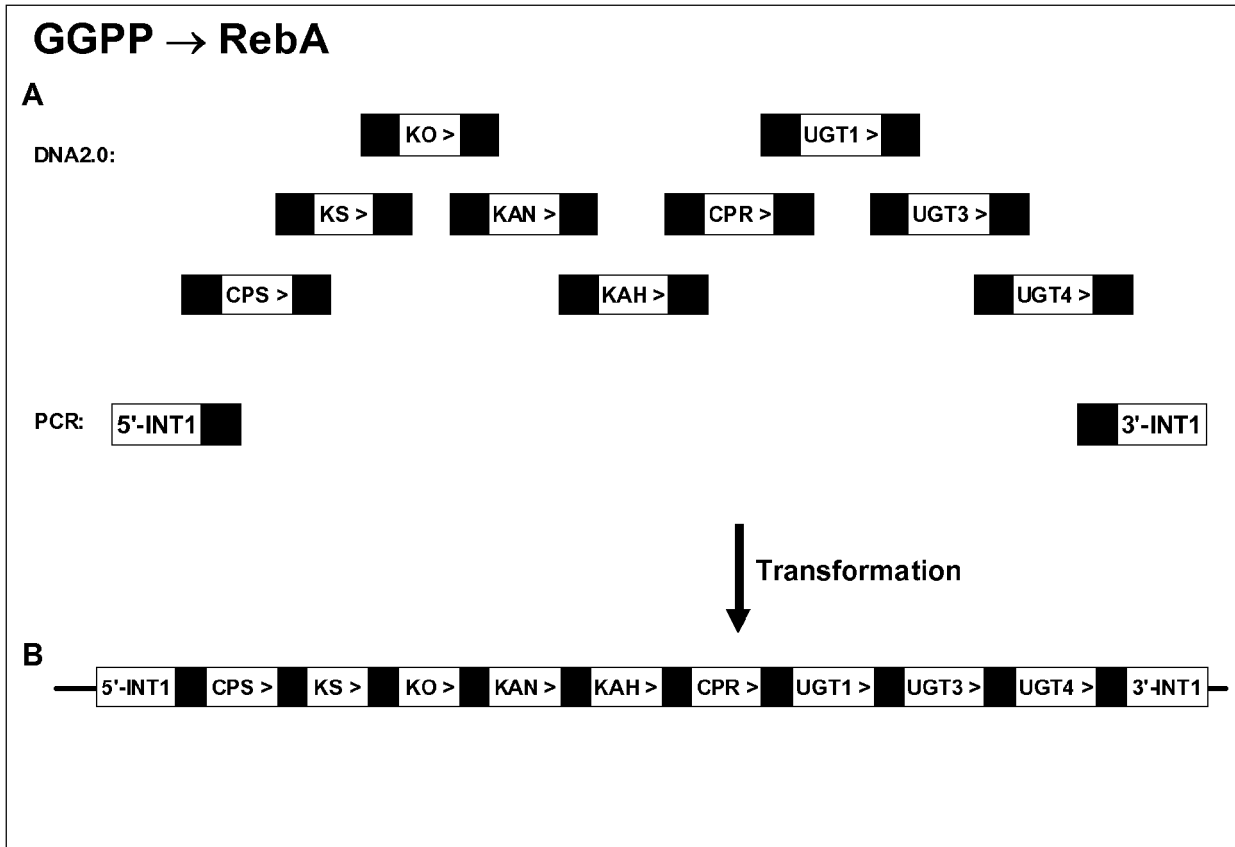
GGPP $\rightarrow$ RebA

A

DNA2.0:

KO >

UGT1 >

KS >

KAN >

CPR >

UGT3 >

CPS >

KAH >

UGT4 >

PCR:

5'-INT1

3'-INT1

Transformation

B

5'-INT1 CPS > KS > KO > KAN > KAH > CPR > UGT1 > UGT3 > UGT4 > 3'-INT1